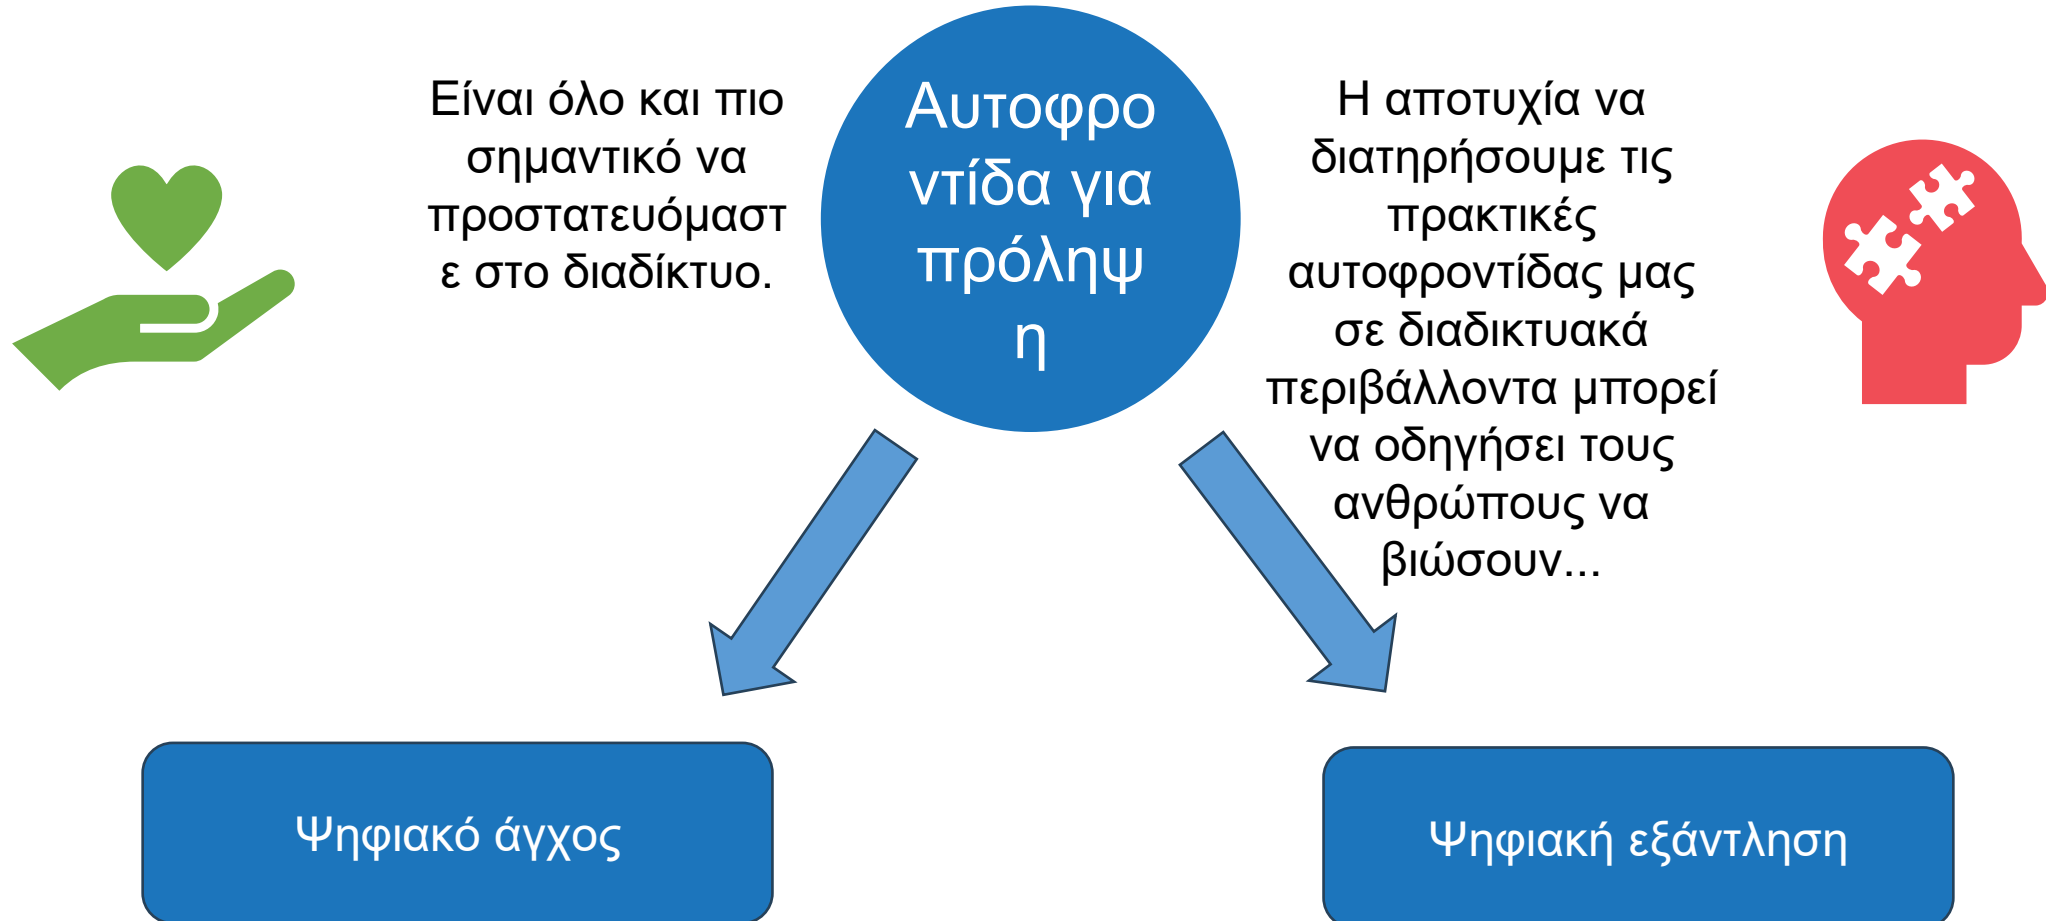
Είναι όλο και πιο σημαντικό να προστατευόμαστε στο διαδίκτυο.

Αυτοφροντίδα για πρόληψη

Η αποτυχία να διατηρήσουμε τις πρακτικές αυτοφροντίδας μας σε διαδικτυακά περιβάλλοντα μπορεί να οδηγήσει τους ανθρώπους να βιώσουν...

Ψηφιακό άγχος

Ψηφιακή εξάντληση